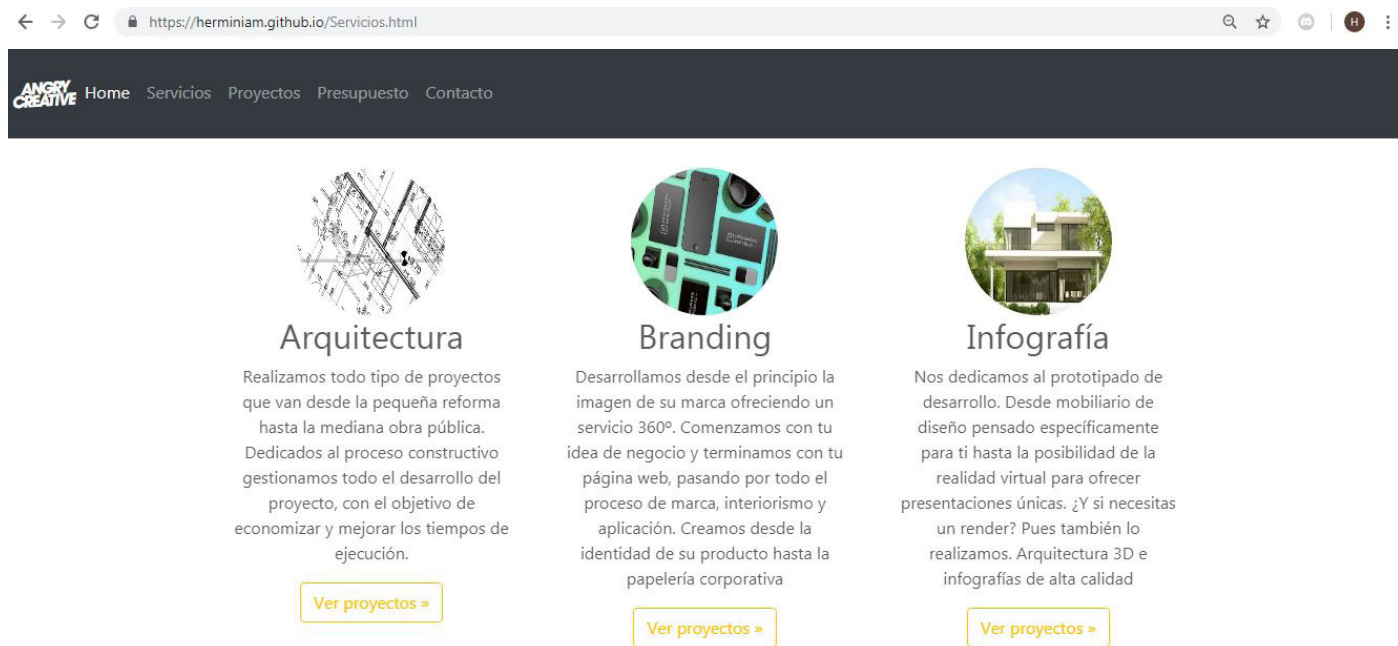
https://herminiam.github.io/Servicios.html

ANGRY CREATIVE Home Servicios Proyectos Presupuesto Contacto

Arquitectura

Realizamos todo tipo de proyectos que van desde la pequeña reforma hasta la mediana obra pública. Dedicados al proceso constructivo gestionamos todo el desarrollo del proyecto, con el objetivo de economizar y mejorar los tiempos de ejecución.

Ver proyectos »

Branding

Desarrollamos desde el principio la imagen de su marca ofreciendo un servicio 360º. Comenzamos con tu idea de negocio y terminamos con tu página web, pasando por todo el proceso de marca, interiorismo y aplicación. Creamos desde la identidad de su producto hasta la papelería corporativa

Ver proyectos »

Infografía

Nos dedicamos al prototipado de desarrollo. Desde mobiliario de diseño pensado específicamente para ti hasta la posibilidad de la realidad virtual para ofrecer presentaciones únicas. ¿Y si necesitas un render? Pues también lo realizamos. Arquitectura 3D e infografías de alta calidad

Ver proyectos »